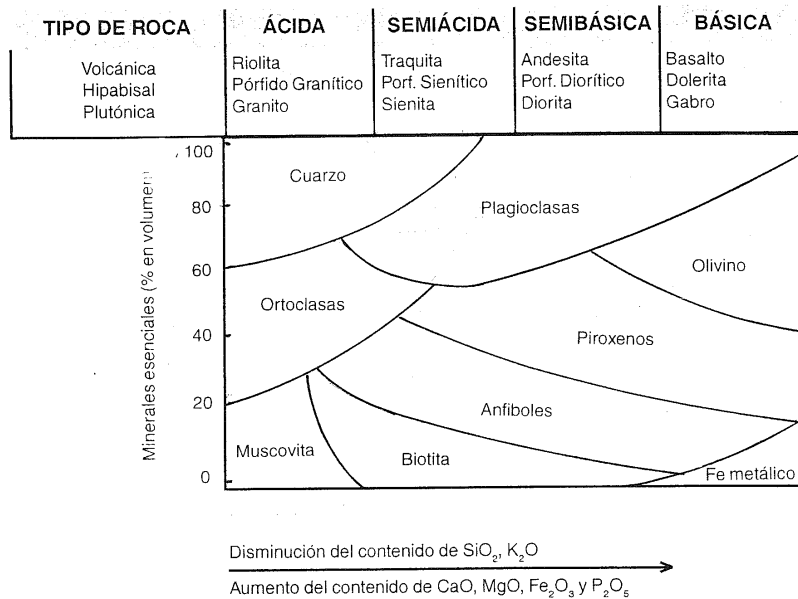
| TIPO DE ROCA | ÁCIDA | SEMIÁCIDA | SEMIBÁSICA | BÁSICA |
|---|---|---|---|---|
| Volcánica<br>Hipabisal<br>Plutónica | Riolita<br>Pórfido Granítico<br>Granito | Traquita<br>Porf. Sienítico<br>Sienita | Andesita<br>Porf. Diorítico<br>Diorita | Basalto<br>Dolerita<br>Gabro |

Minerales esenciales (% en volumen)

100
80
60
40
20
0

Cuarzo
Plagioclasas
Olivino
Ortoclasas
Piroxenos
Anfiboles
Muscovita
Biotita
Fe metálico

Disminución del contenido de $SiO_2$, $K_2O$

Aumento del contenido de CaO, MgO, $Fe_2O_3$ y $P_2O_5$